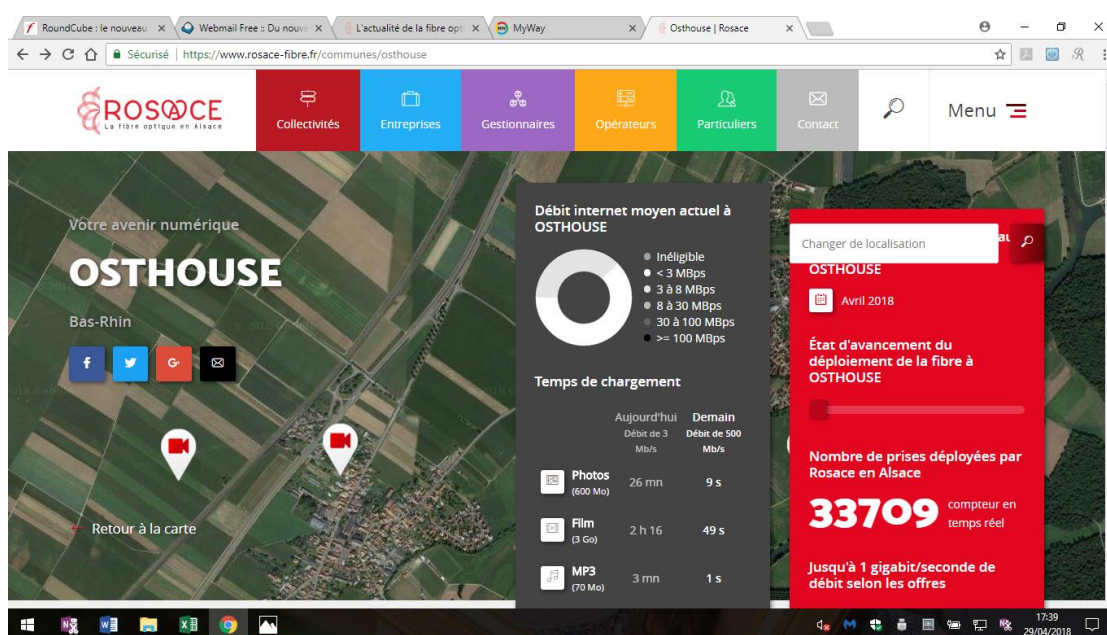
RoundCube : le nouveau × | Webmail Free :: Du nouve × | L'actualité de la fibre opt × | MyWay × | Osthouse | Rosace ×

Sécurisé | https://www.rosace-fibre.fr/communes/osthouse

ROSACE
La fibre optique en Alsace

Collectivités | Entreprises | Gestionnaires | Opérateurs | Particuliers | Contact | Menu

Votre avenir numérique

OSTHOUSE

Bas-Rhin

Retour à la carte

Débit internet moyen actuel à OSTHOUSE

Inéligible
< 3 MBps
3 à 8 MBps
8 à 30 MBps
30 à 100 MBps
>= 100 MBps

Temps de chargement

| | Aujourd'hui Débit de 3 Mb/s | Demain Débit de 500 Mb/s |
|---|---|---|
| Photos (600 Mo) | 26 mn | 9 s |
| Film (3 Go) | 2 h 16 | 49 s |
| MP3 (70 Mo) | 3 mn | 1 s |

Changer de localisation

OSTHOUSE

Avril 2018

État d'avancement du déploiement de la fibre à OSTHOUSE

Nombre de prises déployées par Rosace en Alsace

33709 compteur en temps réel

Jusqu'à 1 gigabit/seconde de débit selon les offres

17:39
29/04/2018